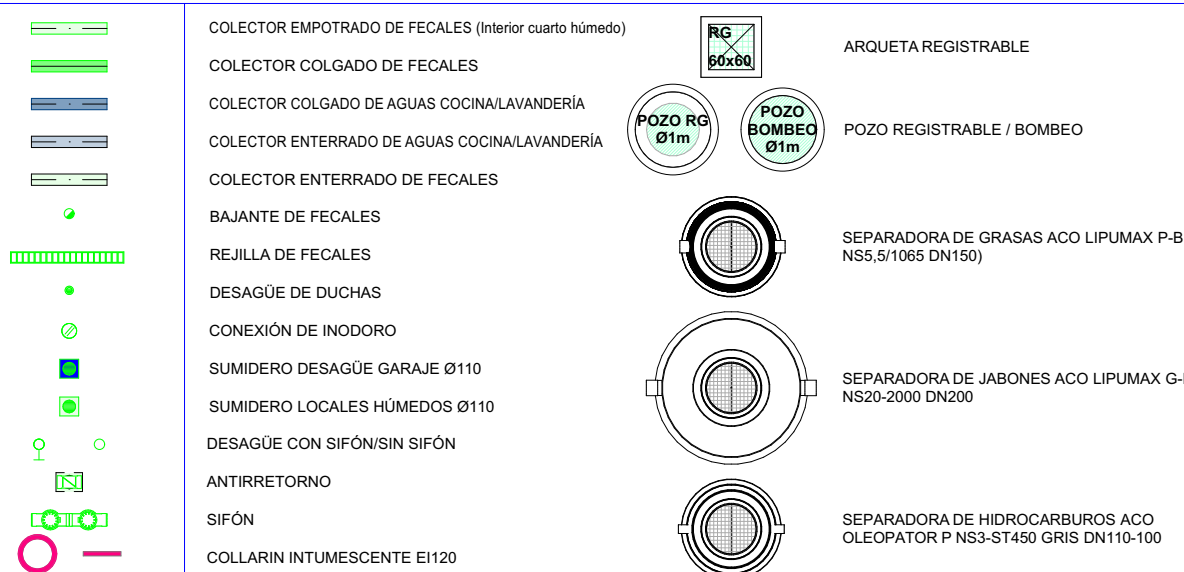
COLECTOR EMPOTRADO DE FECALES (Interior cuarto húmedo)

COLECTOR COLGADO DE FECALES

COLECTOR COLGADO DE AGUAS COCINA/LAVANDERÍA

COLECTOR ENTERRADO DE AGUAS COCINA/LAVANDERÍA

COLECTOR ENTERRADO DE FECALES

BAJANTE DE FECALES

REJILLA DE FECALES

DESAGÜE DE DUCHAS

CONEXIÓN DE INODORO

SUMIDERO DESAGÜE GARAJE Ø110

SUMIDERO LOCALES HÚMEDOS Ø110

DESAGÜE CON SIFÓN/SIN SIFÓN

ANTIRRETORNO

SIFÓN

COLLARIN INTUMESCENTE EI120

RG 60x60

ARQUETA REGISTRABLE

POZO RG Ø1m

POZO BOMBEO Ø1m

POZO REGISTRABLE / BOMBEO

SEPARADORA DE GRASAS ACO LIPUMAX P-B NS5,5/1065 DN150)

SEPARADORA DE JABONES ACO LIPUMAX G-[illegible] NS20-2000 DN200

SEPARADORA DE HIDROCARBUROS ACO OLEOPATOR P NS3-ST450 GRIS DN110-100